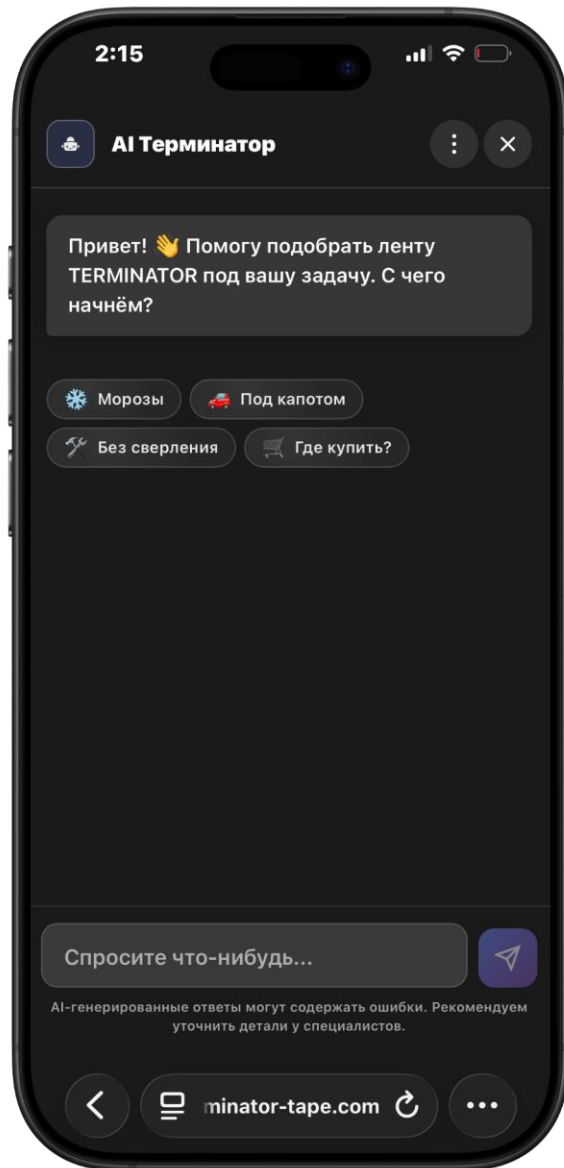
2:15

AI Терминатор

Привет! 👋 Помогу подобрать ленту TERMINATOR под вашу задачу. С чего начнём?

❄️ Морозы
🚗 Под капотом
🛠 Без сверления
🛒 Где купить?

Спросите что-нибудь...

AI-генерированные ответы могут содержать ошибки. Рекомендуем уточнить детали у специалистов.

minator-tape.com